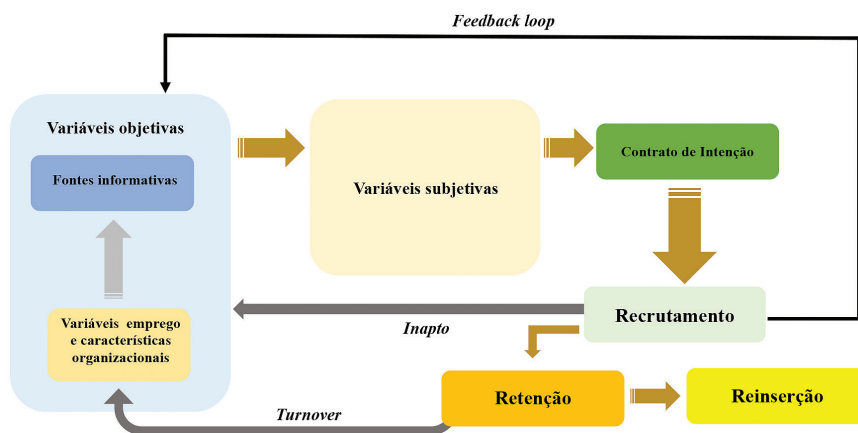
Feedback loop

Variáveis objetivas

Fontes informativas

Variáveis emprego e características organizacionais

Variáveis subjetivas

Contrato de Intenção

Recrutamento

Inapto

Retenção

Reinserção

Turnover